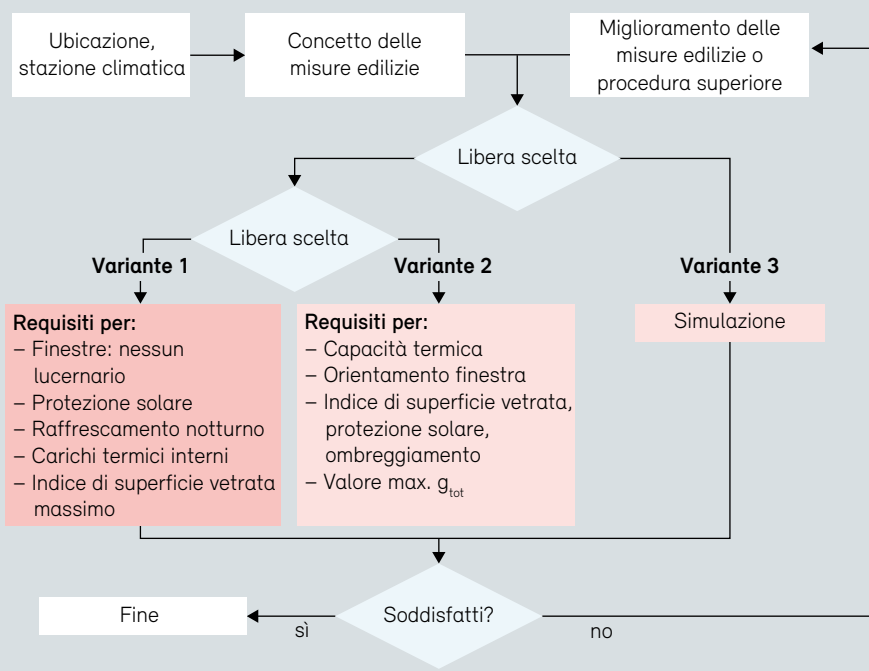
Ubicazione, stazione climatica

Concetto delle misure edilizie

Miglioramento delle misure edilizie o procedura superiore

Libera scelta

Libera scelta

**Variante 1**

**Variante 2**

**Variante 3**

**Requisiti per:**
– Finestre: nessun lucernario
– Protezione solare
– Raffrescamento notturno
– Carichi termici interni
– Indice di superficie vetrata massimo

**Requisiti per:**
– Capacità termica
– Orientamento finestra
– Indice di superficie vetrata, protezione solare, ombreggiamento
– Valore max. $g_{tot}$

Simulazione

Fine

sì

Soddisfatti?

no